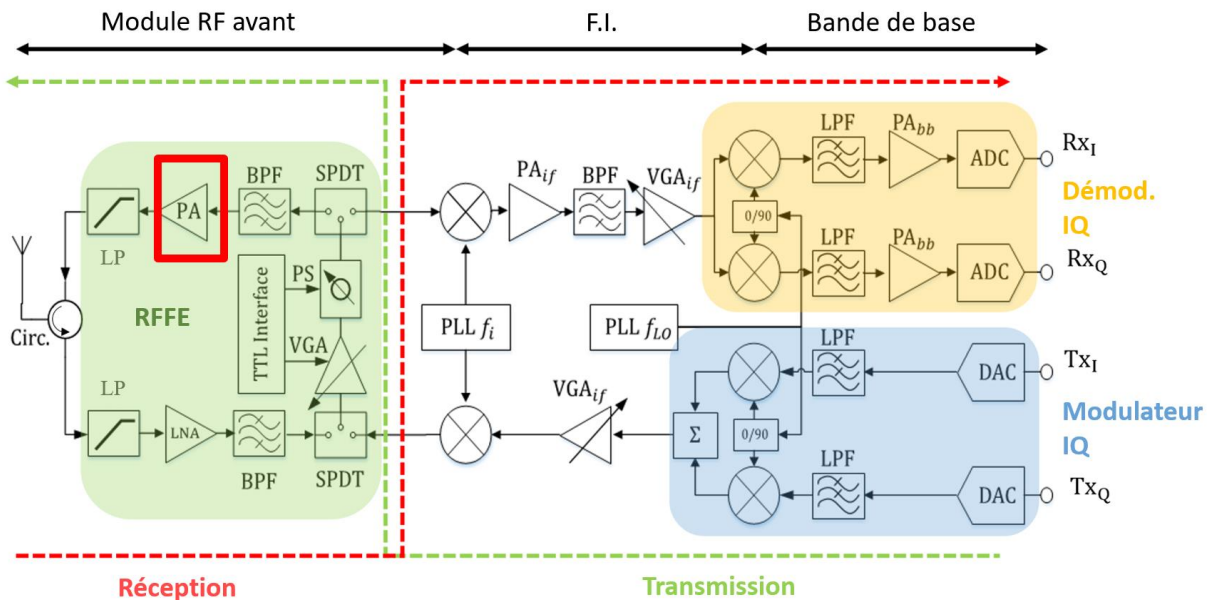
Module RF avant

F.I.

Bande de base

LP

PA

BPF

SPDT

TTL Interface

PS

VGA

RFFE

Circ.

LP

LNA

BPF

SPDT

PA$_{if}$

BPF

VGA$_{if}$

PLL $f_i$

PLL $f_{LO}$

VGA$_{if}$

LPF

PA$_{bb}$

ADC

Rx$_I$

0/90

LPF

PA$_{bb}$

ADC

Rx$_Q$

Démod. IQ

LPF

DAC

Tx$_I$

$\Sigma$

0/90

LPF

DAC

Tx$_Q$

Modulateur IQ

Réception

Transmission